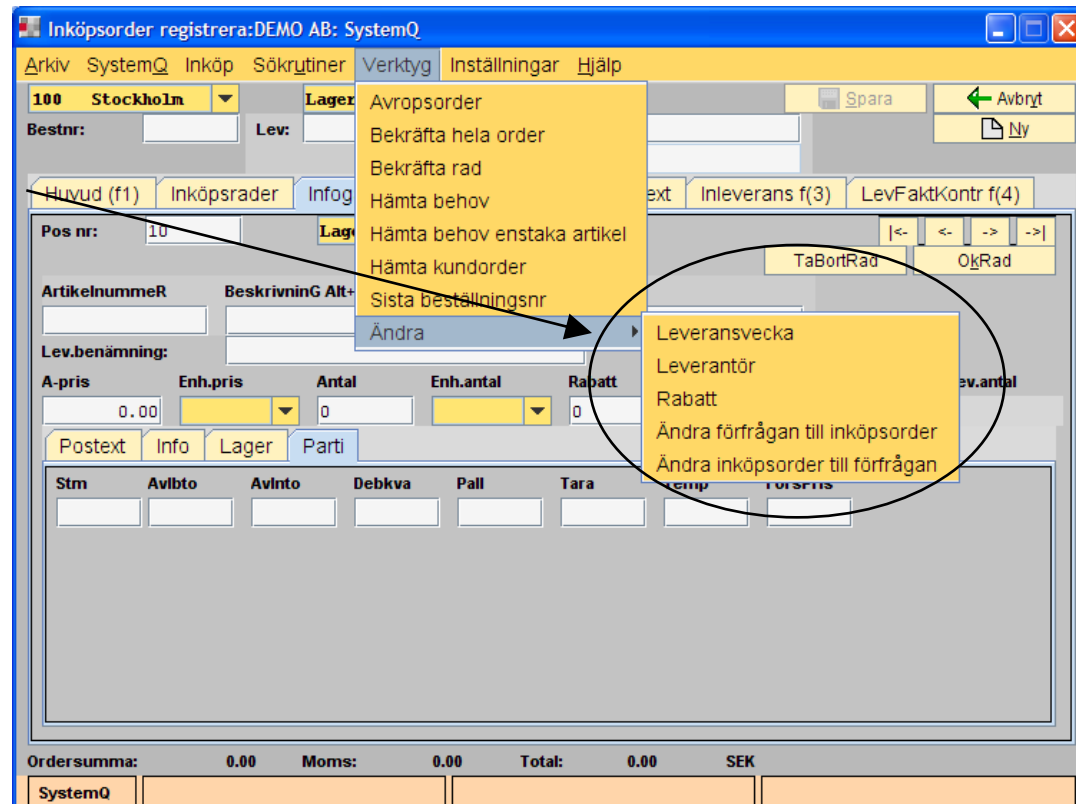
Inköpsorder registrera:DEMO AB: SystemQ

Arkiv SystemQ Inköp Sökrutiner Verktyg Inställningar Hjälp

100 Stockholm Lager

Spara Avbryt
Ny

Bestnr: Lev:

Avropsorder
Bekräfta hela order
Bekräfta rad
Hämta behov
Hämta behov enstaka artikel
Hämta kundorder
Sista beställningsnr
Ändra

Leveransvecka
Leverantör
Rabatt
Ändra förfrågan till inköpsorder
Ändra inköpsorder till förfrågan

Huvud (f1) Inköpsrader Infog ext Inleverans f(3) LevFaktKontr f(4)

Pos nr: 10 Lage

|<- <- -> ->|

TaBortRad OkRad

ArtikelnummeR BeskrivninG Alt+

Lev.benämning:

A-pris Enh.pris Antal Enh.antal Rabatt ev.antal

0.00 0 0

Postext Info Lager Parti

Stm Avlbto Avlnto Debkva Pall Tara Temp FörsPris

Ordersumma: 0.00 Moms: 0.00 Total: 0.00 SEK

SystemQ